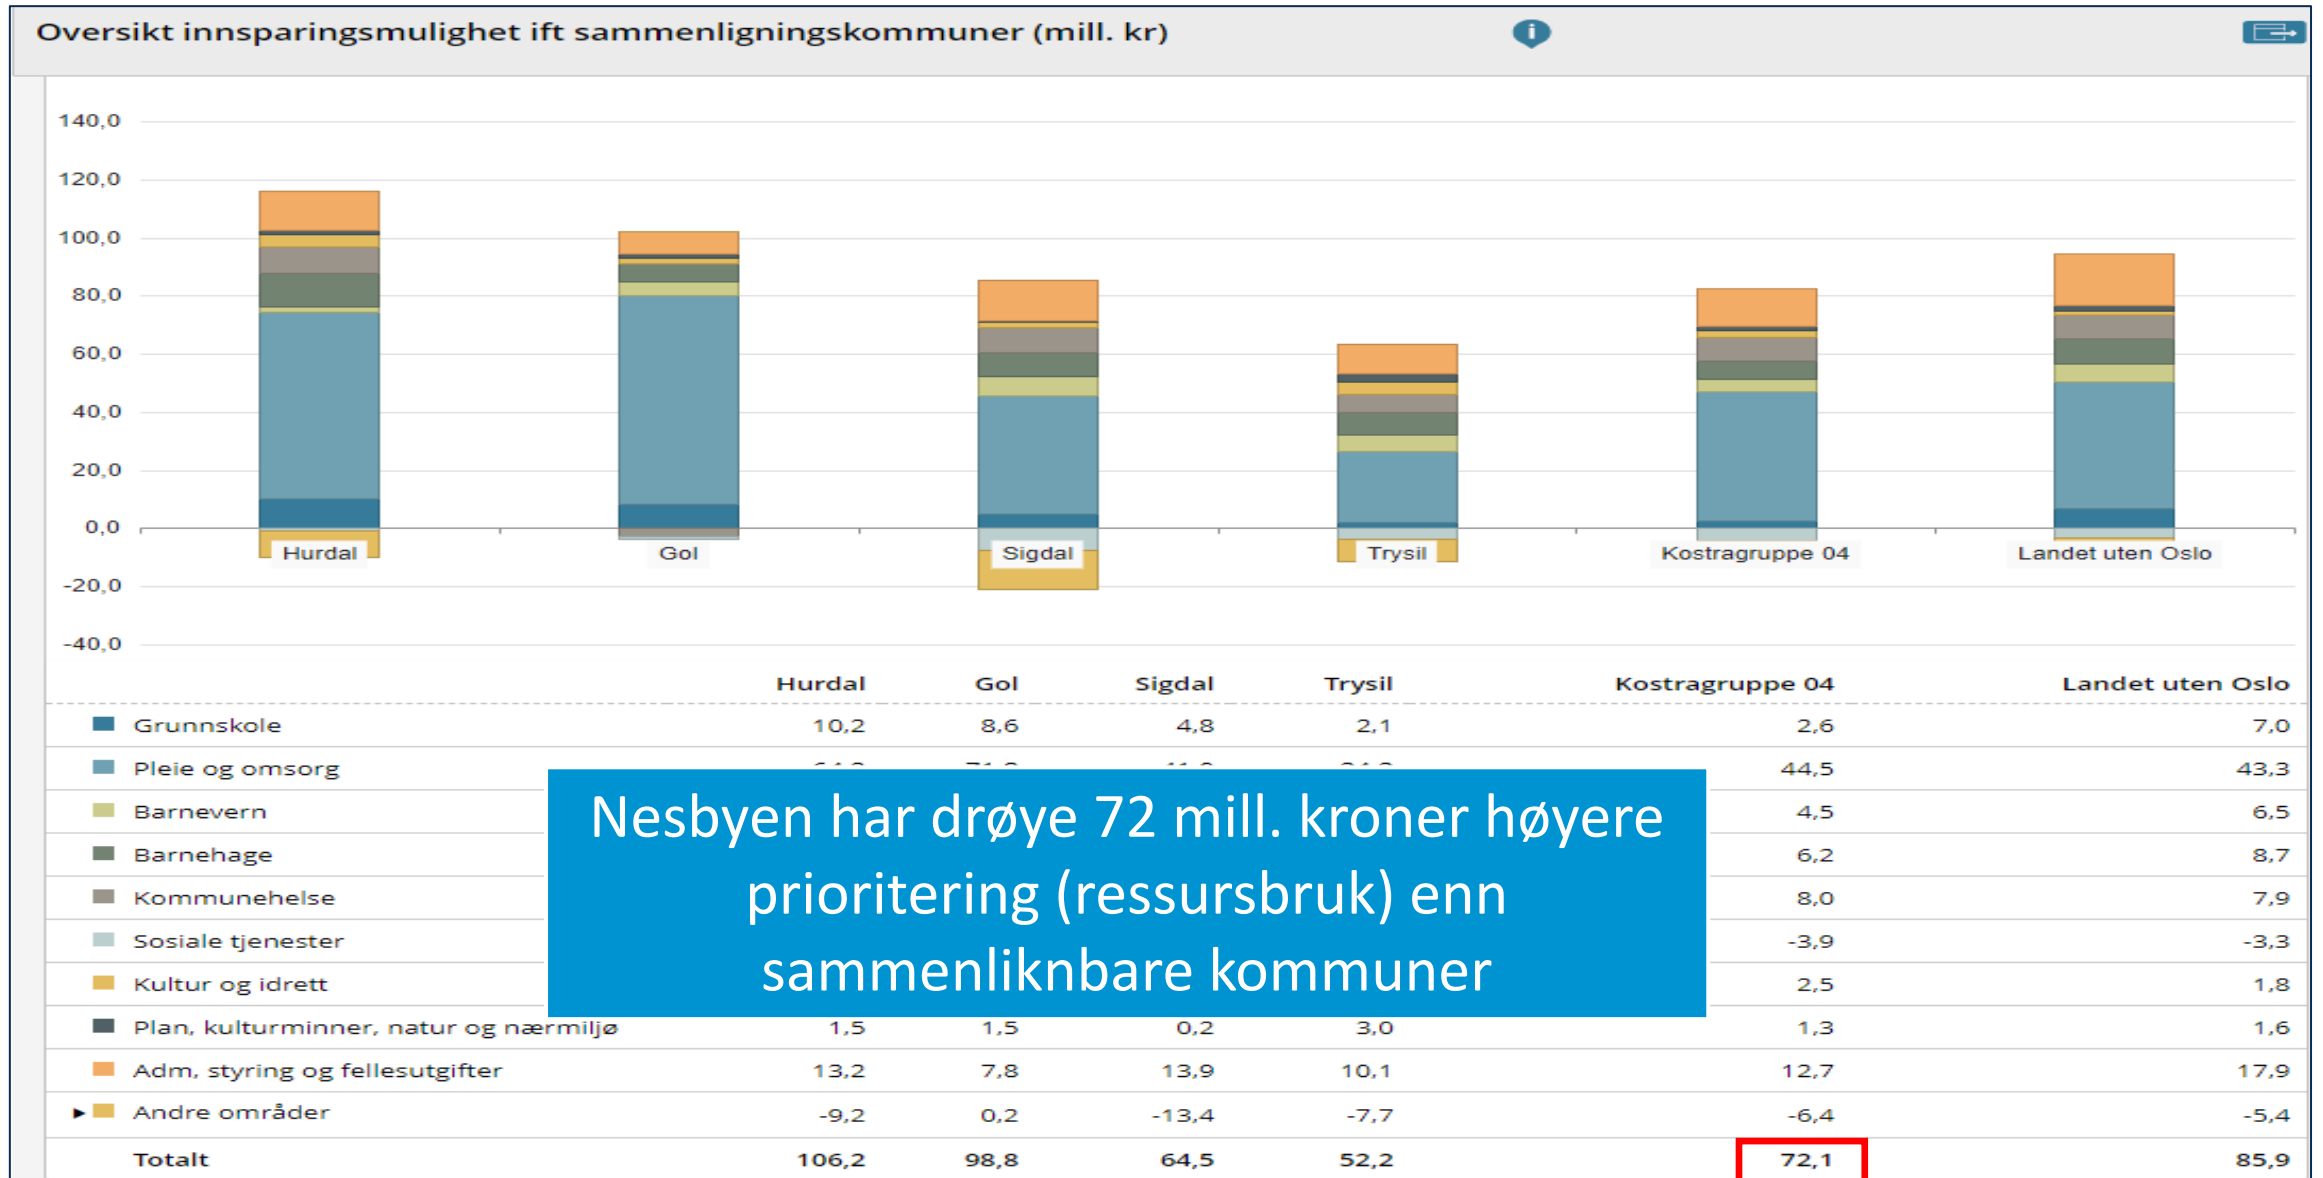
Oversikt innsparingsmulighet ift sammenligningskommuner (mill. kr)

140,0
120,0
100,0
80,0
60,0
40,0
20,0
0,0
-20,0
-40,0

Hurdal
Gol
Sigdal
Trysil
Kostragruppe 04
Landet uten Oslo

| | Hurdal | Gol | Sigdal | Trysil | Kostragruppe 04 | Landet uten Oslo |
|---|---|---|---|---|---|---|
| Grunnskole | 10,2 | 8,6 | 4,8 | 2,1 | 2,6 | 7,0 |
| Pleie og omsorg | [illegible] | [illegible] | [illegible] | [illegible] | 44,5 | 43,3 |
| Barnevern | | | | | 4,5 | 6,5 |
| Barnehage | | | | | 6,2 | 8,7 |
| Kommunehelse | | | | | 8,0 | 7,9 |
| Sosiale tjenester | | | | | -3,9 | -3,3 |
| Kultur og idrett | | | | | 2,5 | 1,8 |
| Plan, kulturminner, natur og nærmiljø | 1,5 | 1,5 | 0,2 | 3,0 | 1,3 | 1,6 |
| Adm, styring og fellesutgifter | 13,2 | 7,8 | 13,9 | 10,1 | 12,7 | 17,9 |
| Andre områder | -9,2 | 0,2 | -13,4 | -7,7 | -6,4 | -5,4 |
| Totalt | 106,2 | 98,8 | 64,5 | 52,2 | 72,1 | 85,9 |

Nesbyen har drøye 72 mill. kroner høyere prioritering (ressursbruk) enn sammenliknbare kommuner